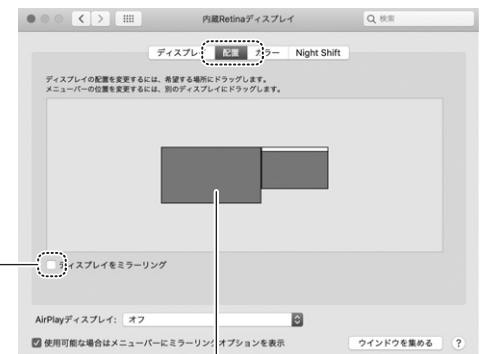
内蔵Retinaディスプレイ

Q 検索

ディスプレイ　配置　カラー　Night Shift

ディスプレイの配置を変更するには、希望する場所にドラッグします。
メニューバーの位置を変更するには、別のディスプレイにドラッグします。

ディスプレイをミラーリング

AirPlayディスプレイ：オフ

使用可能な場合はメニューバーにミラーリングオプションを表示

ウインドウを集める

?